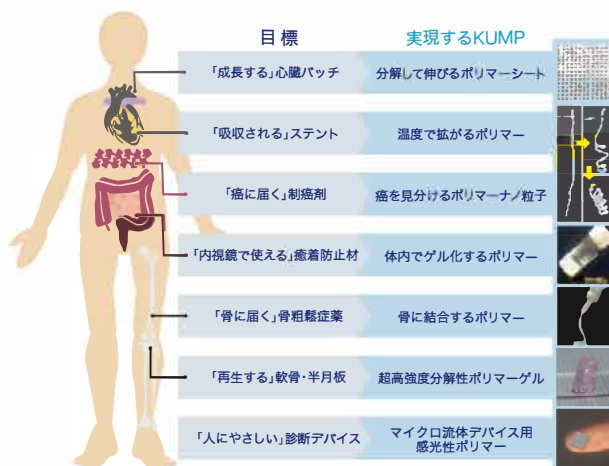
| 目標 | 実現するKUMP |
|---|---|
| 「成長する」心臓パッチ | 分解して伸びるポリマーシート |
| 「吸収される」ステント | 温度で拡がるポリマー |
| 「癌に届く」制癌剤 | 癌を見分けるポリマーナノ粒子 |
| 「内視鏡で使える」癒着防止材 | 体内でゲル化するポリマー |
| 「骨に届く」骨粗鬆症薬 | 骨に結合するポリマー |
| 「再生する」軟骨・半月板 | 超高強度分解性ポリマーゲル |
| 「人にやさしい」診断デバイス | マイクロ流体デバイス用感光性ポリマー |